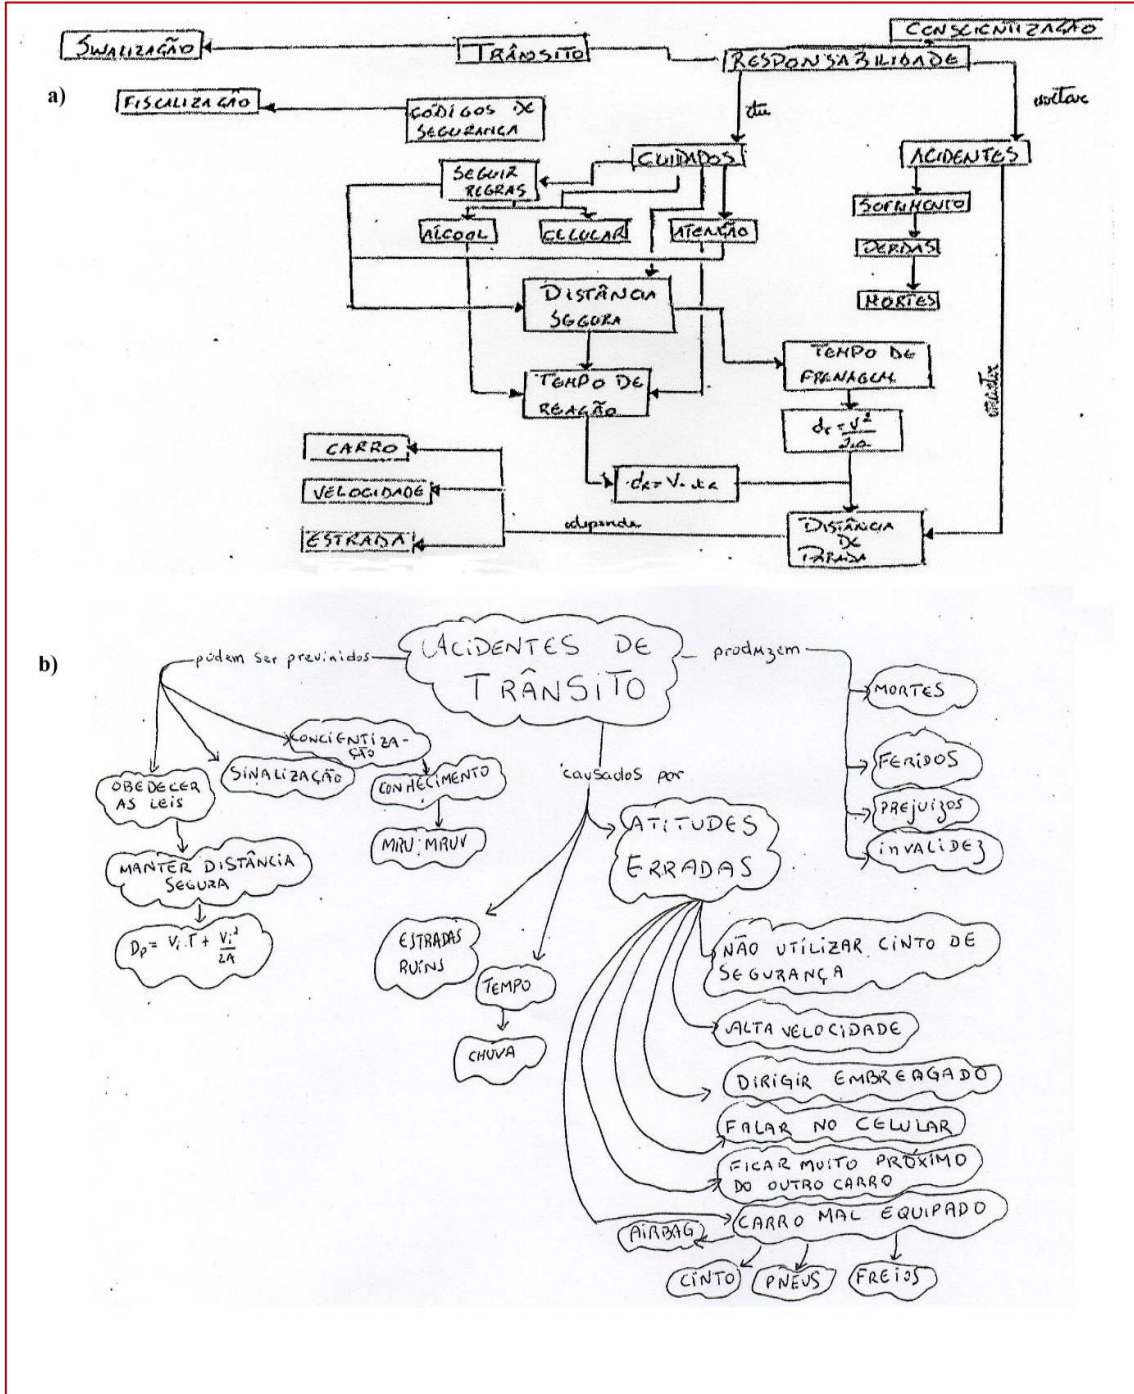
a)

SINALIZAÇÃO

TRÂNSITO

CONSCIENTIZAÇÃO

RESPONSABILIDADE

FISCALIZAÇÃO

CÓDIGOS DE SEGURANÇA

tu

evitar

CUIDADOS

ACIDENTES

SEGUIR REGRAS

ÁLCOOL

CELULAR

ATENÇÃO

SOFRIMENTO

PERDAS

MORTES

DISTÂNCIA SEGURA

TEMPO DE FRENAGEM

TEMPO DE REAÇÃO

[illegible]

$d_f = \frac{v^2}{2a}$

CARRO

VELOCIDADE

$d_r = V \cdot t_r$

ESTRADA

depende

DISTÂNCIA DE PARADA

b)

ACIDENTES DE TRÂNSITO

podem ser prevenidos

produzem

MORTES

CONCIENTIZAÇÃO

FERIDOS

SINALIZAÇÃO

CONHECIMENTO

causados por

PREJUIZOS

OBEDECER AS LEIS

MRU MRUV

ATITUDES ERRADAS

INVALIDEZ

MANTER DISTÂNCIA SEGURA

$D_p = V_i \cdot T + \frac{V_i^2}{2A}$

ESTRADAS RUINS

NÃO UTILIZAR CINTO DE SEGURANÇA

TEMPO

CHUVA

ALTA VELOCIDADE

DIRIGIR EMBREAGADO

FALAR NO CELULAR

FICAR MUITO PRÓXIMO DO OUTRO CARRO

AIRBAG

CARRO MAL EQUIPADO

CINTO

PNEUS

FREIOS